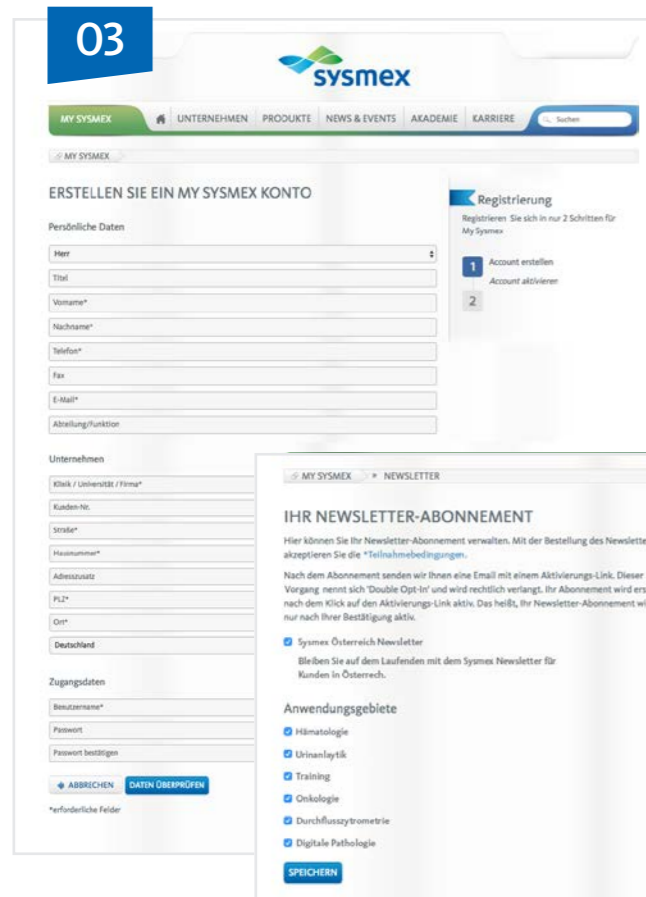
03

sysmex

MY SYSMEX UNTERNEHMEN PRODUKTE NEWS & EVENTS AKADEMIE KARRIERE Suchen

MY SYSMEX

ERSTELLEN SIE EIN MY SYSMEX KONTO

Persönliche Daten

Herr

Titel

Vorname*

Nachname*

Telefon*

Fax

E-Mail*

Abteilung/Funktion

Unternehmen

Klinik / Universität / Firma*

Kunden-Nr.

Straße*

Hausnummer*

Adresszusatz

PLZ*

Ort*

Deutschland

Zugangsdaten

Benutzername*

Passwort

Passwort bestätigen

ABBRECHEN DATEN ÜBERPRÜFEN

*erforderliche Felder

Registrierung

Registrieren Sie sich in nur 2 Schritten für My Sysmex

1 Account erstellen

2 Account aktivieren

MY SYSMEX NEWSLETTER

IHR NEWSLETTER-ABONNEMENT

Hier können Sie Ihr Newsletter-Abonnement verwalten. Mit der Bestellung des Newslette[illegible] akzeptieren Sie die *Teilnahmebedingungen.

Nach dem Abonnement senden wir Ihnen eine Email mit einem Aktivierungs-Link. Dieser Vorgang nennt sich 'Double Opt-In' und wird rechtlich verlangt. Ihr Abonnement wird ers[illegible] nach dem Klick auf den Aktivierungs-Link aktiv. Das heißt, Ihr Newsletter-Abonnement wi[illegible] nur nach Ihrer Bestätigung aktiv.

Sysmex Österreich Newsletter

Bleiben Sie auf dem Laufenden mit dem Sysmex Newsletter für Kunden in Österrech.

Anwendungsgebiete

Hämatologie

Urinanlaytik

Training

Onkologie

Durchflusszytometrie

Digitale Pathologie

SPEICHERN